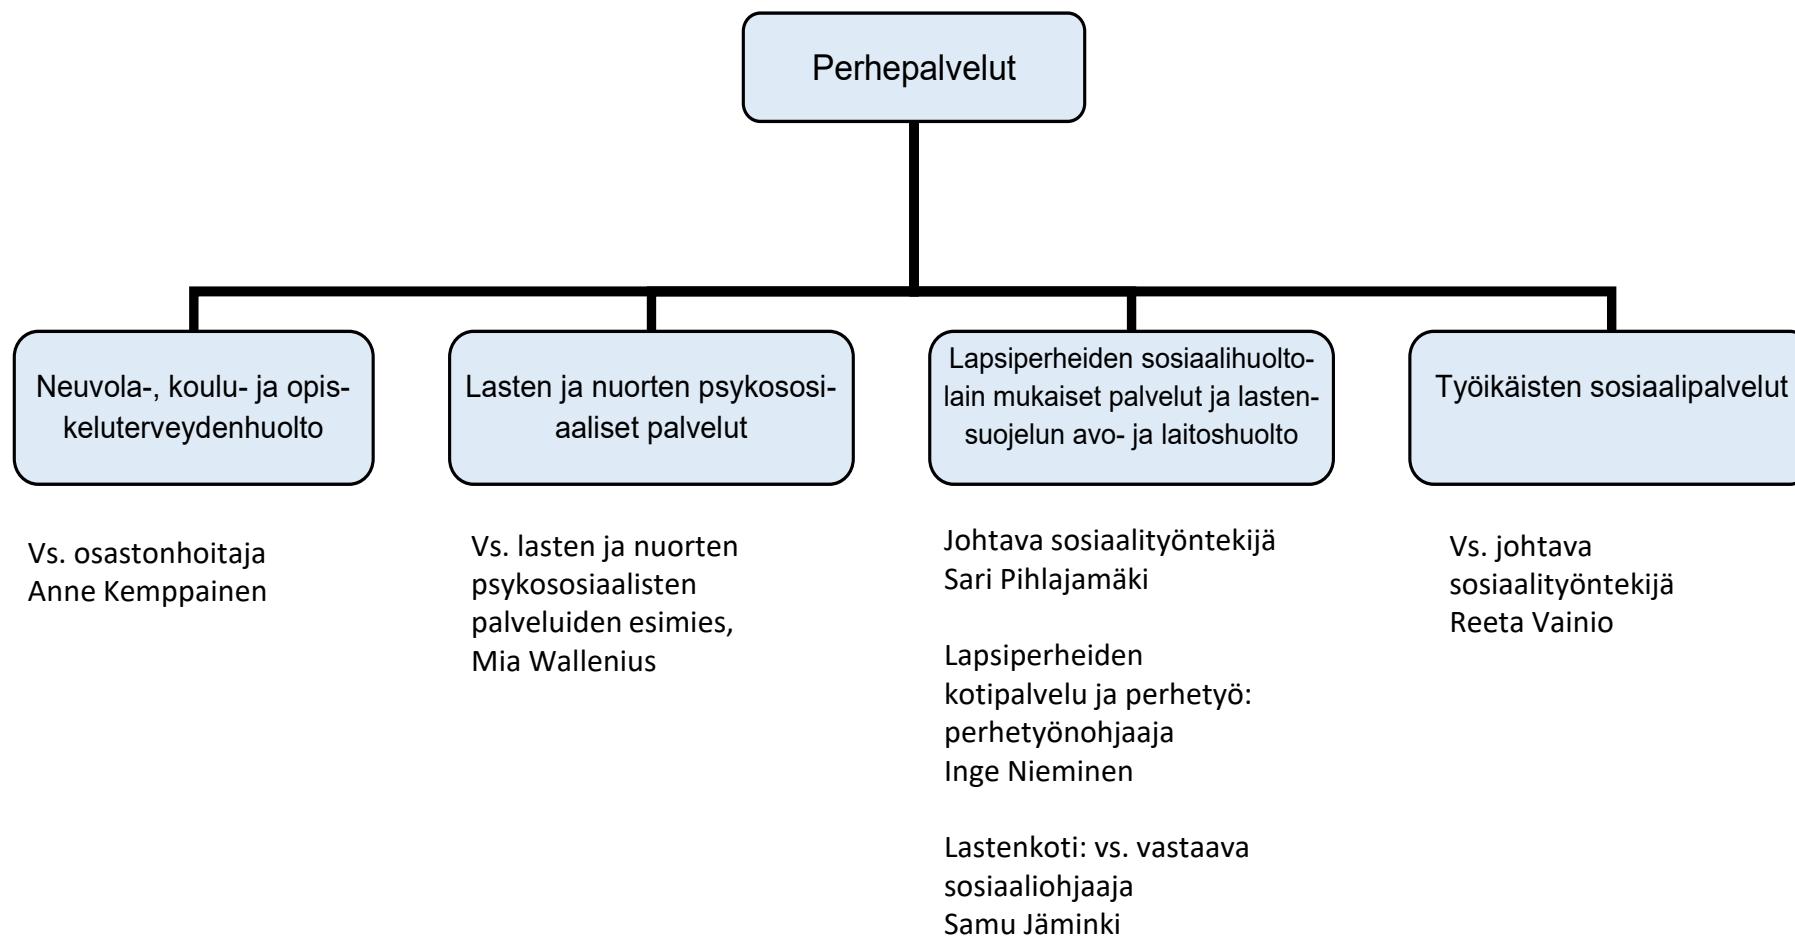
Perhepalvelut

Neuvola-, koulu- ja opiskeluterveydenhuolto

Lasten ja nuorten psykososiaaliset palvelut

Lapsiperheiden sosiaalihuoltolain mukaiset palvelut ja lastensuojelun avo- ja laitoshuolto

Työikäisten sosiaalipalvelut

Vs. osastonhoitaja
Anne Kemppainen

Vs. lasten ja nuorten psykososiaalisten palveluiden esimies,
Mia Wallenius

Johtava sosiaalityöntekijä
Sari Pihlajamäki

Lapsiperheiden kotipalvelu ja perhetyö: perhetyönohjaaja
Inge Nieminen

Lastenkoti: vs. vastaava sosiaaliohjaaja
Samu Jäminki

Vs. johtava sosiaalityöntekijä
Reeta Vainio